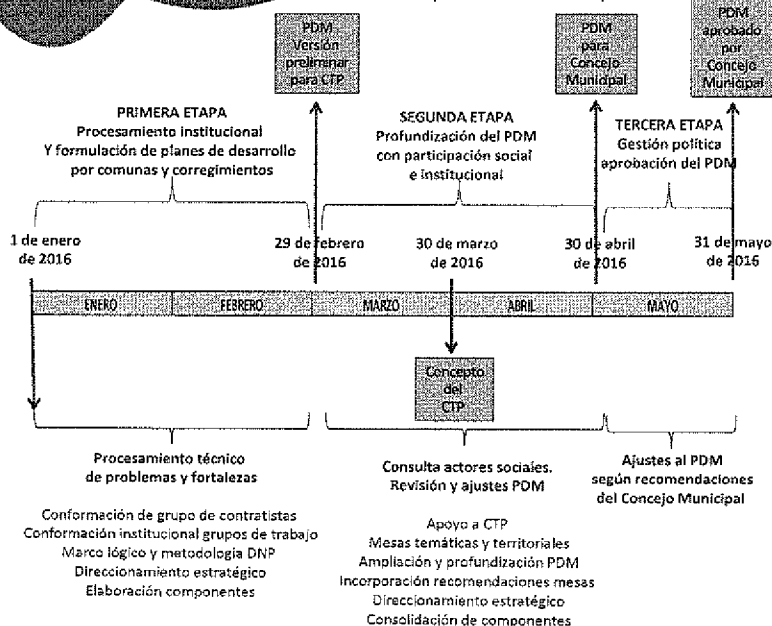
PDM Versión preliminar para CTP

PDM para Concejo Municipal

PDM aprobado por Concejo Municipal

PRIMERA ETAPA
Procesamiento institucional
Y formulación de planes de desarrollo por comunas y corregimientos

SEGUNDA ETAPA
Profundización del PDM con participación social e institucional

TERCERA ETAPA
Gestión política aprobación del PDM

1 de enero de 2016

29 de febrero de 2016

30 de marzo de 2016

30 de abril de 2016

31 de mayo de 2016

| ENERO | FEBRERO | MARZO | ABRIL | MAYO |
|---|---|---|---|---|

Concepto del CTP

Procesamiento técnico de problemas y fortalezas

Conformación de grupo de contratistas
Conformación institucional grupos de trabajo
Marco lógico y metodología DNP
Direccionamiento estratégico
Elaboración componentes

Consulta actores sociales. Revisión y ajustes PDM

Apoyo a CTP
Mesas temáticas y territoriales
Ampliación y profundización PDM
Incorporación recomendaciones mesas
Direccionamiento estratégico
Consolidación de componentes

Ajustes al PDM según recomendaciones del Concejo Municipal